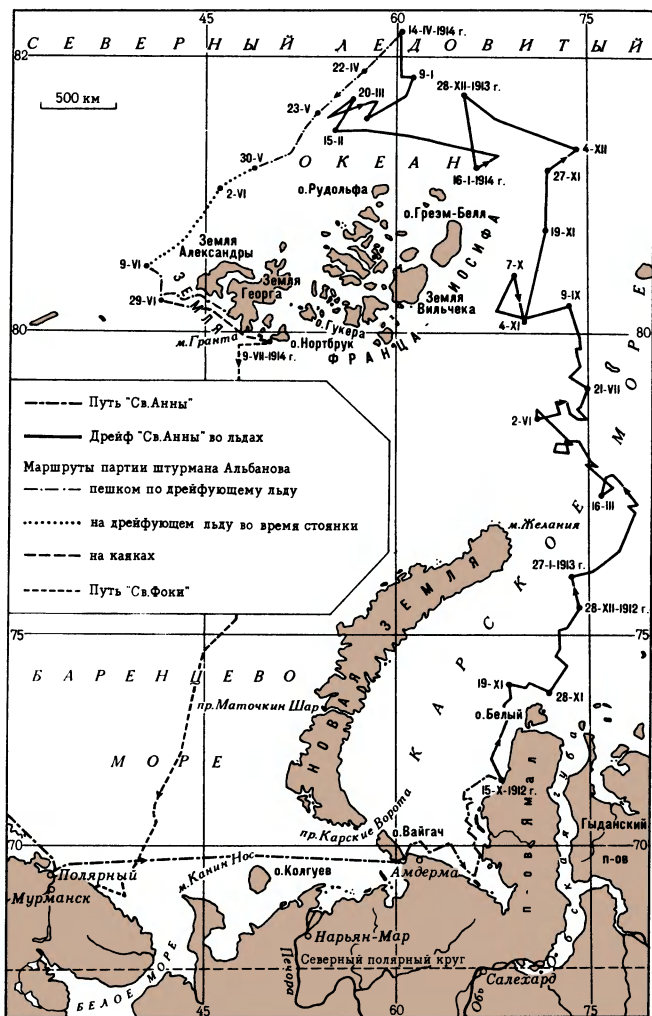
С Е В Е Р Н Ы Й   Л Е Д О В И Т Ы Й

82
45
60
75

500 км

14-IV-1914 г.
22-IV
9-I
20-III
28-XII-1913 г.
23-V
15-II
4-XII
О К Е А Н
16-I-1914 г.
30-V
27-XI
о.Рудольфа
2-VI
о.Грезм-Белл
19-XI
Земля Александры
9-VI
7-X
Земля Георга
Земля Вильчека
9-IX
29-VI
о.Гукера
4-XI
80
80
м.Гранта
о.Нортбрук
9-VII-1914 г.
ЗЕМЛЯ ФРАНЦА-ИОСИФА

Путь "Св.Анны"
21-VII
Дрейф "Св.Анны" во льдах
2-VI
Маршруты партии штурмана Альбанова
пешком по дрейфующему льду
на дрейфующем льду во время стоянки
16-III
на каяках
Путь "Св.Фоки"

м.Желания
27-I-1913 г.
НОВАЯ ЗЕМЛЯ
28-XII-1912 г.
75
Б А Р Е Н Ц Е В О
К А Р С К О Е   М О Р Е
19-XI
28-XI
пр.Маточкин Шар
о.Белый
М О Р Е
15-X-1912 г.
пр.Карские Ворота
о.Вайгач
Гыданский п-ов
70
70
Полярный
м.Канин Нос
о.Колгуев
Амдерма
п-ов Ямал
Обская губа
Мурманск
Нарьян-Мар
Печора
Северный полярный круг
БЕЛОЕ МОРЕ
Обь
Салехард
45
60
75